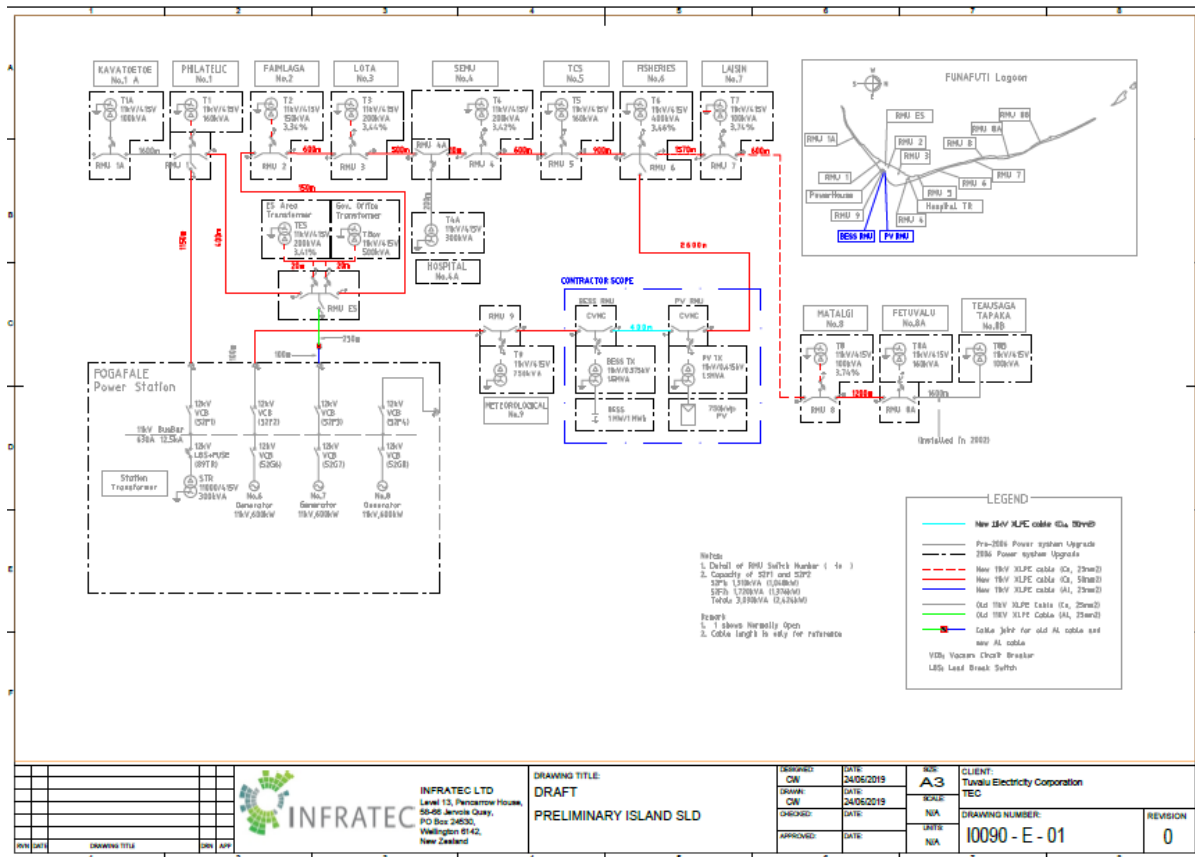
1 2 3 4 5 6 7 8

A B C D E F

KAVATOETOE No.1 A
T1A 11kV/415V 100kVA
RMU 1A
1600m

PHILATELIC No.1
T1 11kV/415V 160kVA
RMU 1

FAIMLAGA No.2
T2 11kV/415V 150kVA 3.34%
RMU 2
400m

LOTA No.3
T3 11kV/415V 200kVA 3.44%
RMU 3
500m

SEMU No.4
T4 11kV/415V 200kVA 3.42%
RMU 4A
RMU 4
400m

TCS No.5
T5 11kV/415V 160kVA
RMU 5
900m

FISHERIES No.6
T6 11kV/415V 400kVA 3.46%
RMU 6
1570m

LAISIN No.7
T7 11kV/415V 100kVA 3.74%
RMU 7
400m

150m
150m
400m

ES Area Transformer
TES 11kV/415V 200kVA 3.41%
Gov. Office Transformer
TGov 11kV/415V 500kVA
20m
20m
RMU ES

T4A 11kV/415V 300kVA
HOSPITAL No.4A
200m

2600m

CONTRACTOR SCOPE
BESS RMU
CVNC
PV RMU
CVNC
400m
BESS TX 11kV/0.375kV 1.6MVA
BESS 1 MW/1 MWh
PV TX 11kV/0.415kV 1.5MVA
750kWp PV

RMU 9
T9 11kV/415V 750kVA
METEOROLOGICAL No.9

250m
100m
100m

FOGAFALE Power Station
12kV VCB (52T1)
11kV BusBar 630A 12.5kA
12kV LBS+FUSE (89TR)
STR 11000/415V 300kVA
Station Transformer
12kV VCB (52T2)
12kV VCB (52G6)
No.6 Generator 11kV,600kW
12kV VCB (52T3)
12kV VCB (52G7)
No.7 Generator 11kV,600kW
12kV VCB (52T4)
12kV VCB (52G8)
No.8 Generator 11kV,600kW

MATALGI No.8
T8 11kV/415V 100kVA 3.74%
RMU 8
1200m
FETUVALU No.8A
T8A 11kV/415V 160kVA
RMU 8A
1600m
TEAUSAGA TAPAKA No.8B
T8B 11kV/415V 100kVA
(Installed in 2002)

FUNAFUTI Lagoon
RMU 1A
RMU ES
RMU 2
RMU 3
RMU 8A
RMU 8B
RMU 8
RMU 1
PowerHouse
RMU 5
RMU 6
RMU 7
RMU 9
RMU 4
Hospital T8
BESS RMU
PV RMU

Notes
1. Detail of RMU Switch Number ( 1a )
2. Capacity of 52T1 and 52T2
52T1: 1,310kVA (1,048kW)
52T2: 1,720kVA (1,376kW)
Total: 3,030kVA (2,424kW)

Remark
1. 1 shows Normally Open
2. Cable length is only for reference

LEGEND
New 11kV XLPE cable (Cu, 50m2)
Pre-2006 Power system Upgrade
2006 Power system Upgrade
New 11kV XLPE cable (Cu, 25mm2)
New 11kV XLPE cable (Cu, 50mm2)
New 11kV XLPE cable (Al, 25mm2)
Old 11kV XLPE Cable (Cu, 25mm2)
Old 11kV XLPE Cable (Al, 25mm2)
Cable Joint for old AL cable and new AL cable
VCB: Vacuum Circuit Breaker
LBS: Load Break Switch

RVN DATE DRAWING TITLE DRN APP

INFRATEC
INFRATEC LTD
Level 13, Pencarrow House, 58-66 Jervois Quay, PO Box 24530, Wellington 6142, New Zealand

DRAWING TITLE:
DRAFT
PRELIMINARY ISLAND SLD

DESIGNED: CW DATE: 24/06/2019
DRAWN: CW DATE: 24/06/2019
CHECKED: DATE:
APPROVED: DATE:
SIZE A3
SCALE N/A
UNITS N/A

CLIENT:
Tuvalu Electricity Corporation
TEC
DRAWING NUMBER:
I0090 - E - 01
REVISION
0